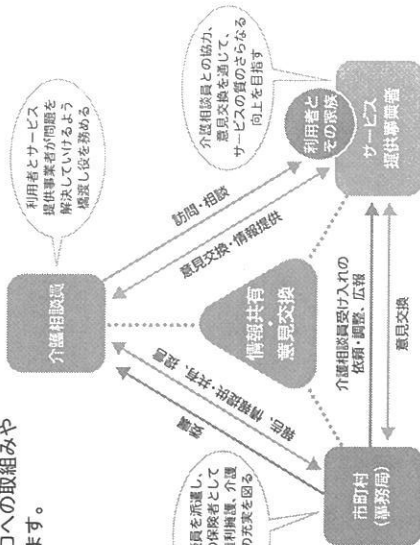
への取組みや
ます。

利用者とサービス提供事業者が問題を解決していけるよう橋渡し役を務める

介護相談員との協力、意見交換を通して、サービスの質のさらなる向上を目指す

利用者とその家族

サービス提供事業者

訪問・相談

意見交換・情報提供

介護相談員

情報共有・意見交換

介護相談員受け入れの依頼・調整、広報

意見交換

報告

派遣・研修・情報提供・共有・調整

員を派遣し、の保険者として利用調整、介護の充実を図る

市町村（事務局）